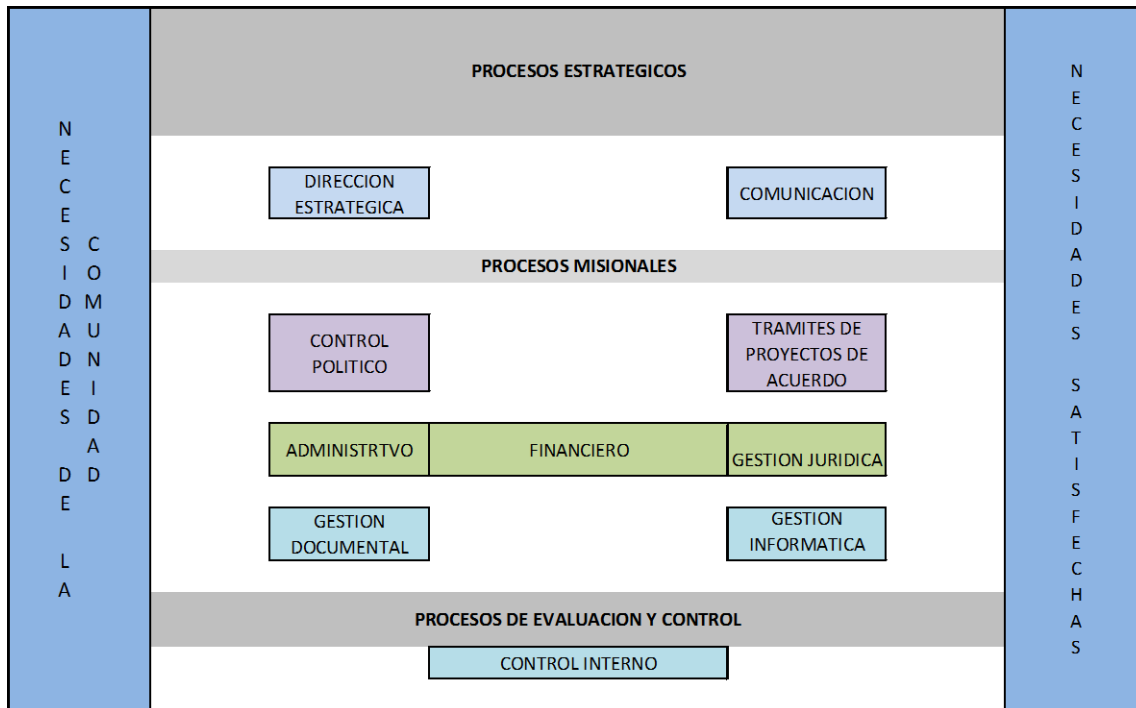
NECESIDADES DE LA COMUNIDAD

PROCESOS ESTRATEGICOS

DIRECCION ESTRATEGICA

COMUNICACION

PROCESOS MISIONALES

CONTROL POLITICO

TRAMITES DE PROYECTOS DE ACUERDO

ADMINISTRTVO

FINANCIERO

GESTION JURIDICA

GESTION DOCUMENTAL

GESTION INFORMATICA

PROCESOS DE EVALUACION Y CONTROL

CONTROL INTERNO

NECESIDADES SATISFECHAS